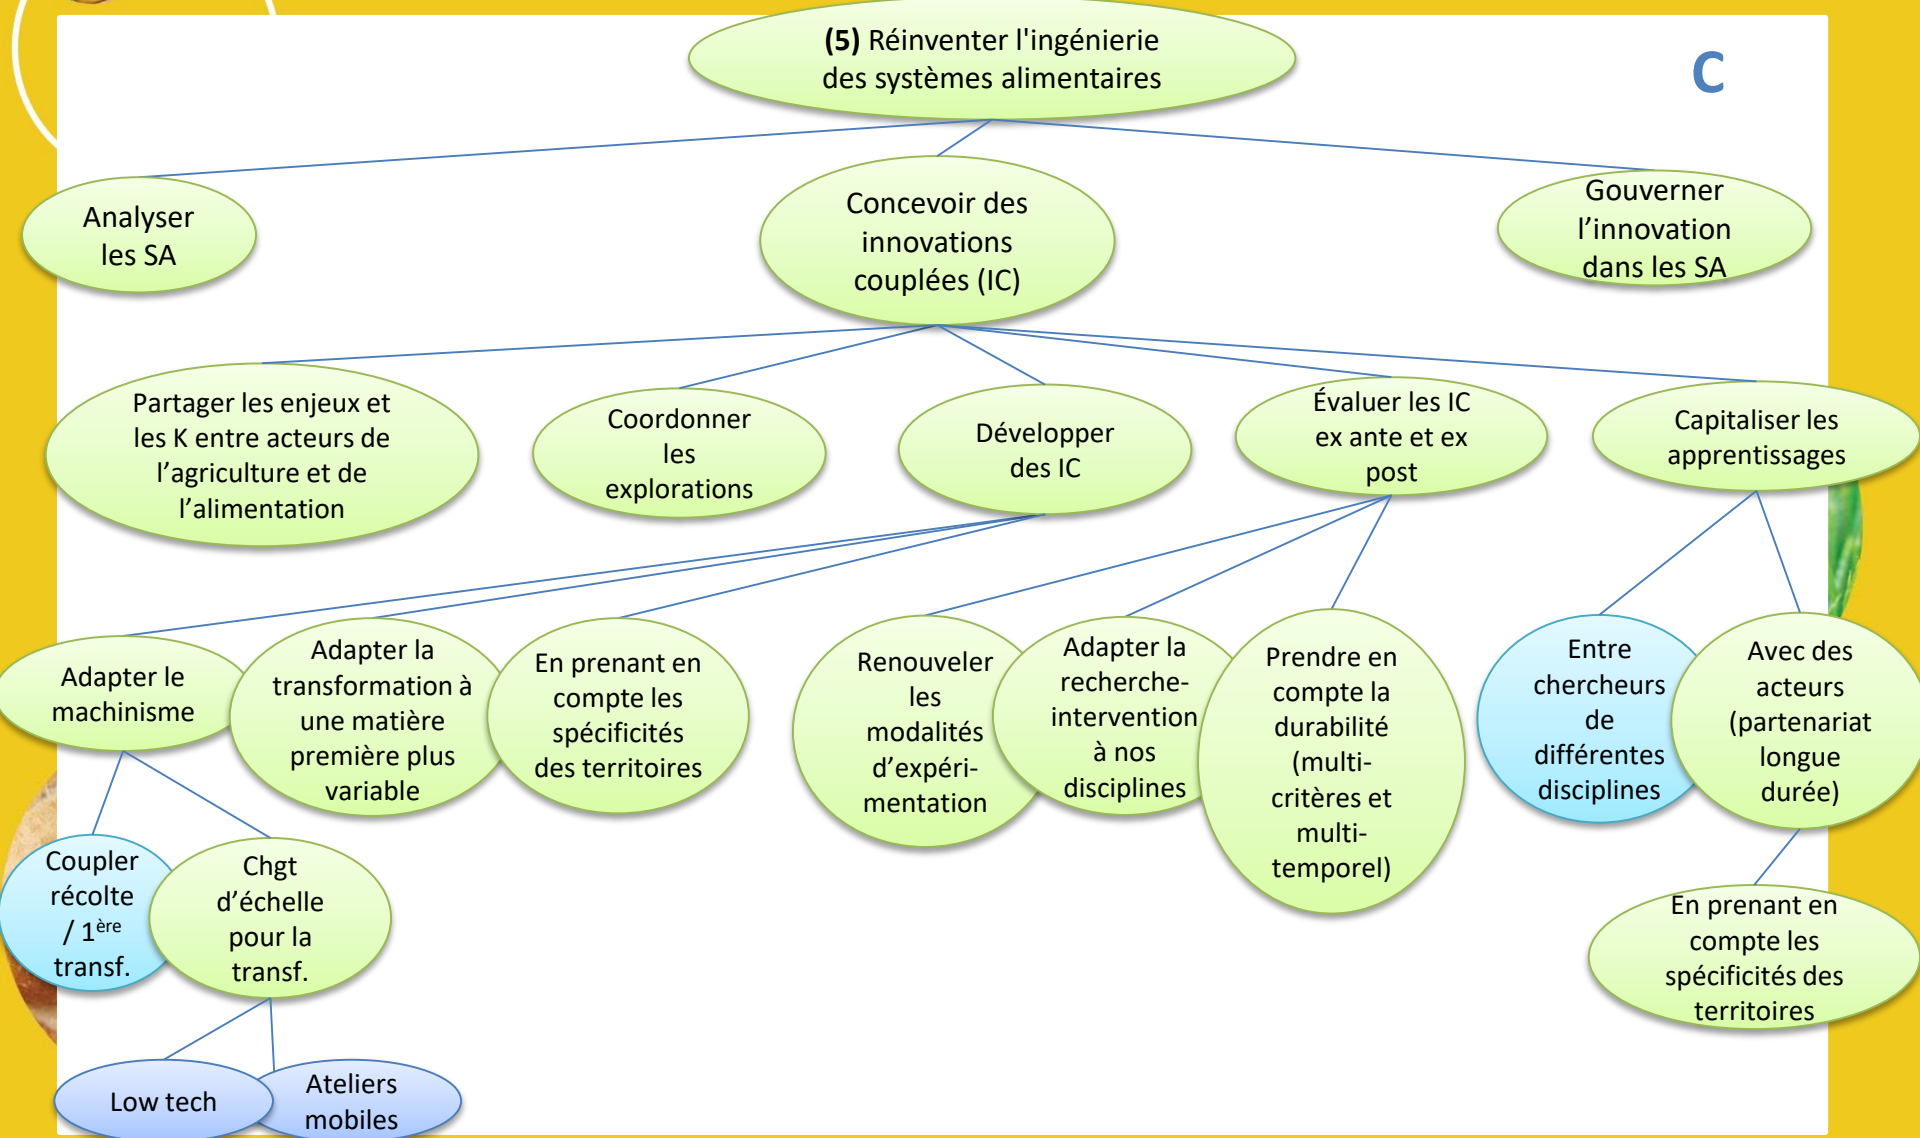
**(5)** Réinventer l'ingénierie des systèmes alimentaires

C

Analyser les SA

Concevoir des innovations couplées (IC)

Gouverner l’innovation dans les SA

Partager les enjeux et les K entre acteurs de l’agriculture et de l’alimentation

Coordonner les explorations

Développer des IC

Évaluer les IC ex ante et ex post

Capitaliser les apprentissages

Adapter le machinisme

Adapter la transformation à une matière première plus variable

En prenant en compte les spécificités des territoires

Renouveler les modalités d’expérimentation

Adapter la recherche-intervention à nos disciplines

Prendre en compte la durabilité (multi-critères et multi-temporel)

Entre chercheurs de différentes disciplines

Avec des acteurs (partenariat longue durée)

Coupler récolte / $1^{ère}$ transf.

Chgt d’échelle pour la transf.

En prenant en compte les spécificités des territoires

Low tech

Ateliers mobiles